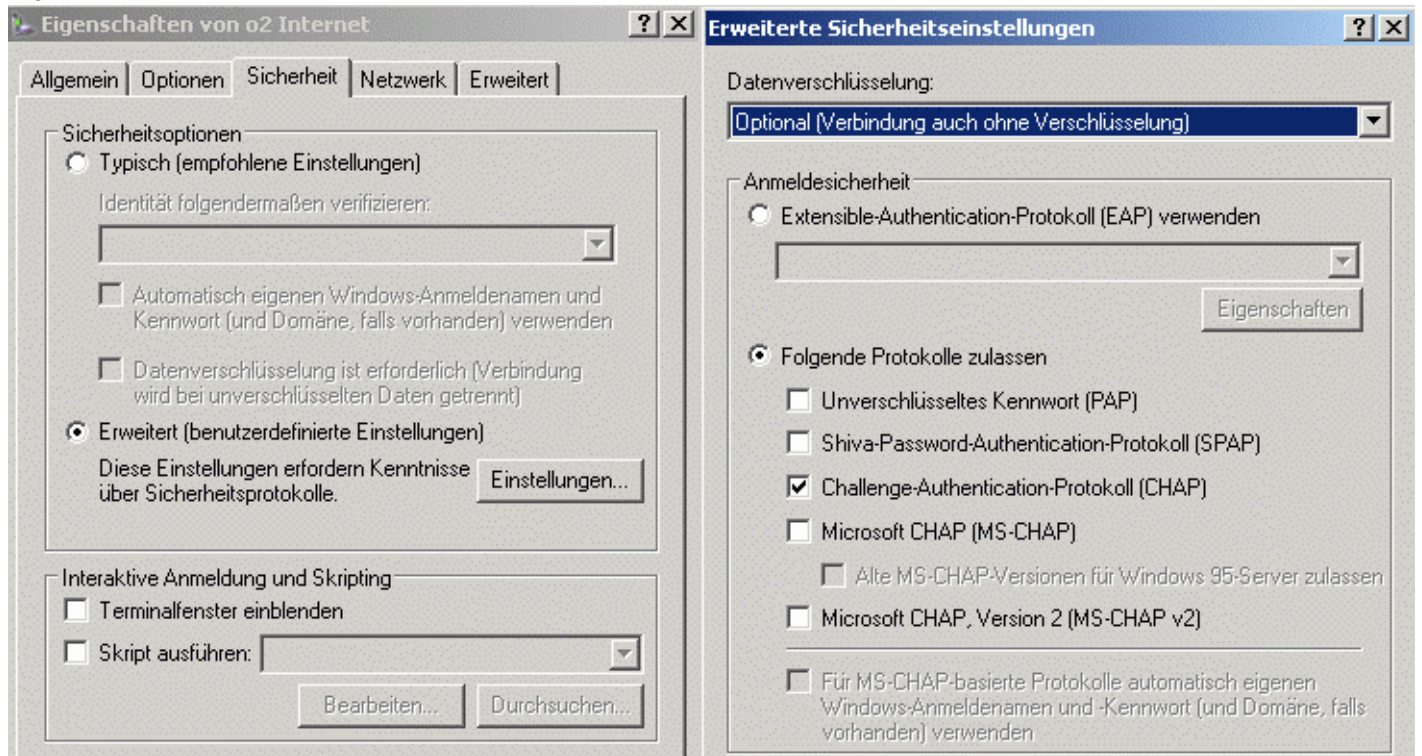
Eigenschaften von o2 Internet ? X

Allgemein | Optionen | Sicherheit | Netzwerk | Erweitert

Sicherheitsoptionen

Typisch (empfohlene Einstellungen)

Identität folgendermaßen verifizieren:

Automatisch eigenen Windows-Anmeldenamen und Kennwort (und Domäne, falls vorhanden) verwenden

Datenverschlüsselung ist erforderlich (Verbindung wird bei unverschlüsselten Daten getrennt)

Erweitert (benutzerdefinierte Einstellungen)

Diese Einstellungen erfordern Kenntnisse über Sicherheitsprotokolle.

Einstellungen...

Interaktive Anmeldung und Skripting

Terminalfenster einblenden

Skript ausführen:

Bearbeiten... Durchsuchen...

Erweiterte Sicherheitseinstellungen ? X

Datenverschlüsselung:

Optional (Verbindung auch ohne Verschlüsselung)

Anmeldesicherheit

Extensible-Authentication-Protokoll (EAP) verwenden

Eigenschaften

Folgende Protokolle zulassen

Unverschlüsseltes Kennwort (PAP)

Shiva-Password-Authentication-Protokoll (SPAP)

Challenge-Authentication-Protokoll (CHAP)

Microsoft CHAP (MS-CHAP)

Alte MS-CHAP-Versionen für Windows 95-Server zulassen

Microsoft CHAP, Version 2 (MS-CHAP v2)

Für MS-CHAP-basierte Protokolle automatisch eigenen Windows-Anmeldenamen und -Kennwort (und Domäne, falls vorhanden) verwenden